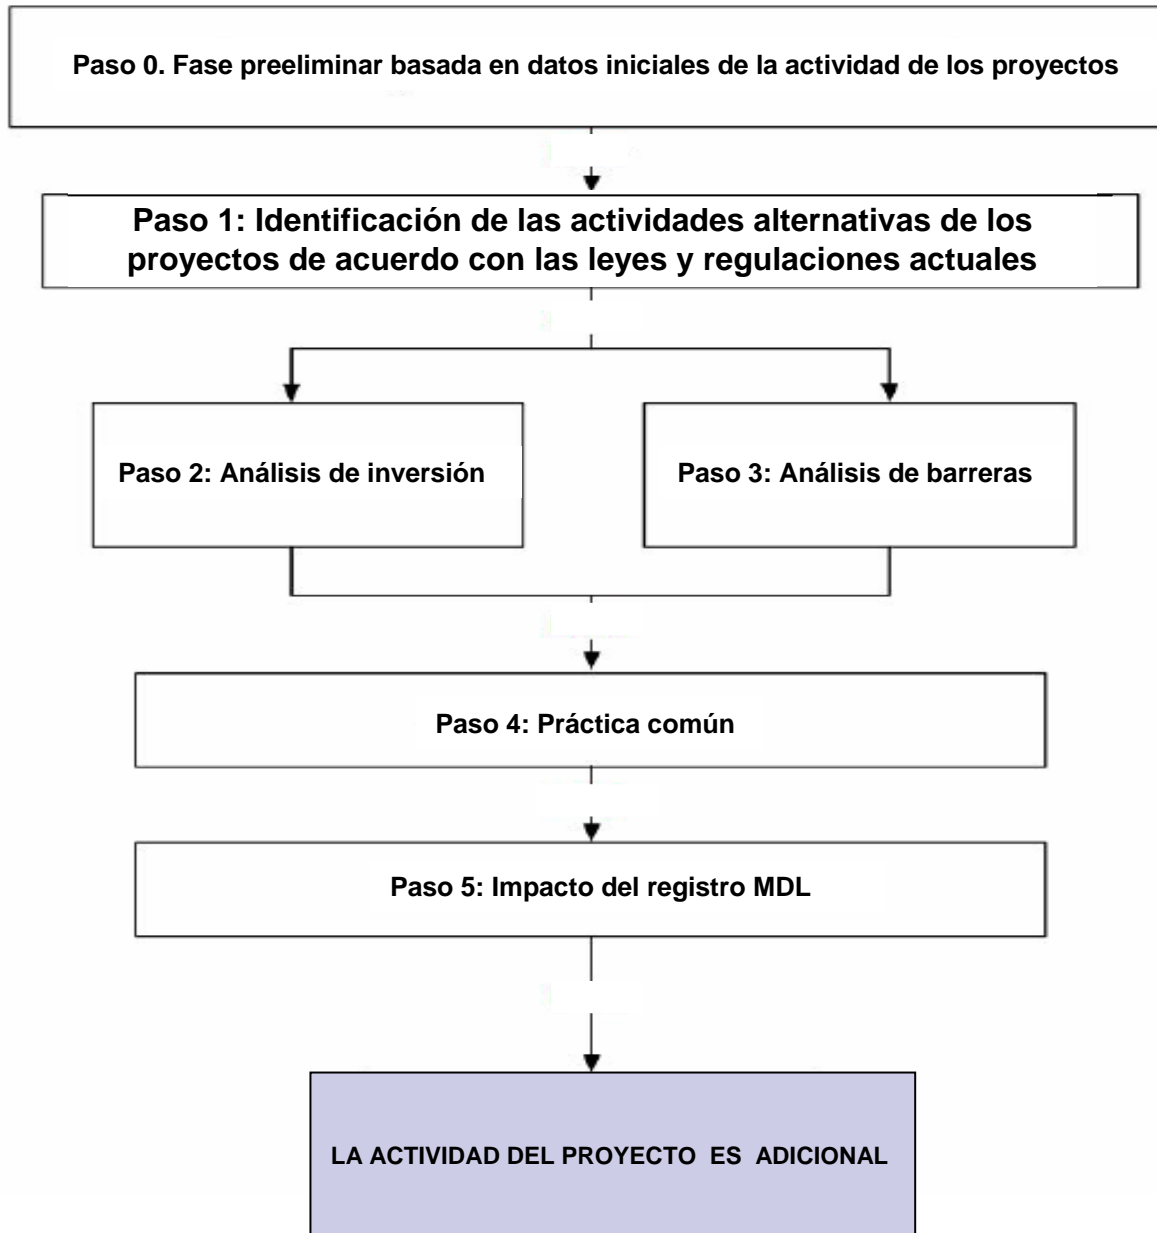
Paso 0. Fase preeliminar basada en datos iniciales de la actividad de los proyectos

Paso 1: Identificación de las actividades alternativas de los proyectos de acuerdo con las leyes y regulaciones actuales

Paso 2: Análisis de inversión

Paso 3: Análisis de barreras

Paso 4: Práctica común

Paso 5: Impacto del registro MDL

LA ACTIVIDAD DEL PROYECTO ES ADICIONAL